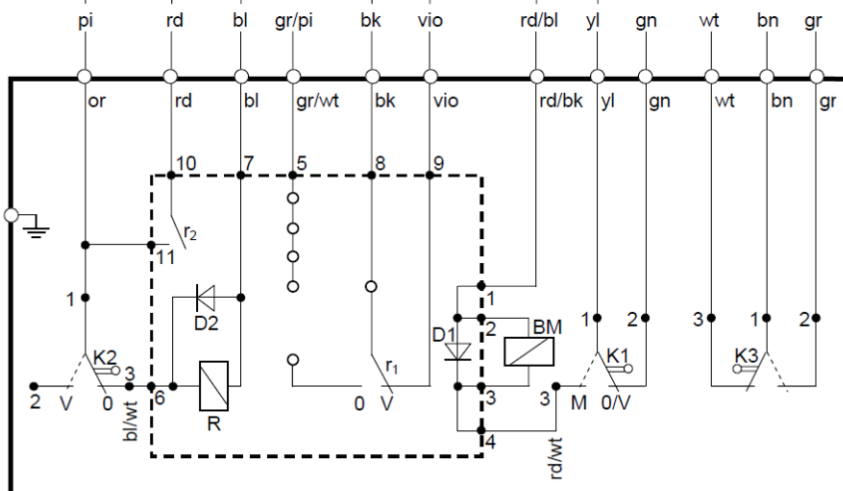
pi rd bl gr/pi bk vio rd/bl yl gn wt bn gr

or rd bl gr/wt bk vio rd/bk yl gn wt bn gr

10 7 5 8 9

$r_2$

11

1

D2

1

2 BM

D1

1 2 3 1 2

K2 K1 K3

3

$r_1$

2 V 0 6 R 0 V 3 3 M 0/V

bl/wt

4

rd/wt